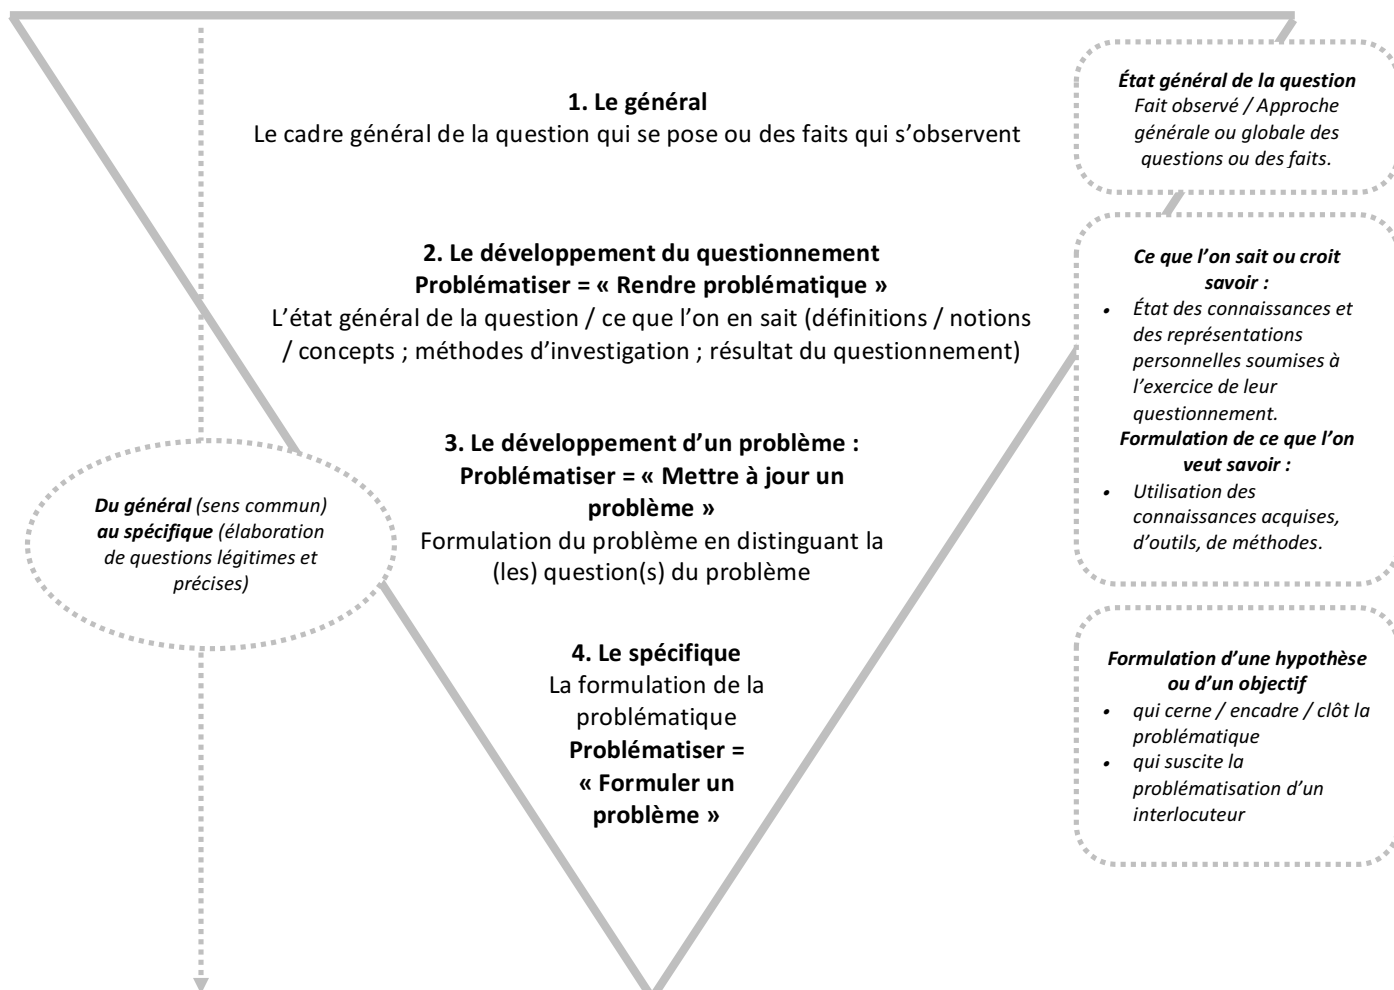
1. Le général
Le cadre général de la question qui se pose ou des faits qui s'observent

2. Le développement du questionnement
Problématiser = « Rendre problématique »
L'état général de la question / ce que l'on en sait (définitions / notions / concepts ; méthodes d'investigation ; résultat du questionnement)

3. Le développement d'un problème :
Problématiser = « Mettre à jour un problème »
Formulation du problème en distinguant la (les) question(s) du problème

4. Le spécifique
La formulation de la problématique
Problématiser = « Formuler un problème »

Du général (sens commun) au spécifique (élaboration de questions légitimes et précises)

État général de la question
Fait observé / Approche générale ou globale des questions ou des faits.

Ce que l'on sait ou croit savoir :
- État des connaissances et des représentations personnelles soumises à l'exercice de leur questionnement.

Formulation de ce que l'on veut savoir :
- Utilisation des connaissances acquises, d'outils, de méthodes.

Formulation d'une hypothèse ou d'un objectif
- qui cerne / encadre / clôt la problématique
- qui suscite la problématisation d'un interlocuteur